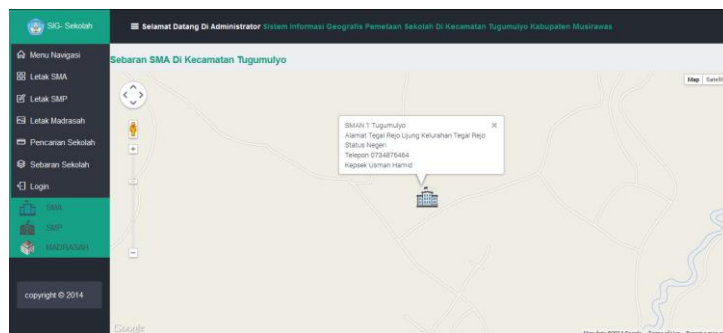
SIG- Sekolah

Selamat Datang Di Administrator Sistem Informasi Geografis Pemetaan Sekolah Di Kecamatan Tugumulyo Kabupaten Musirawas

Menu Navigasi
Letak SMA
Letak SMP
Letak Madrasah
Pencarian Sekolah
Sebaran Sekolah
Login
SMA
SMP
MADRASAH

copyright © 2014

Sebaran SMA Di Kecamatan Tugumulyo

Map Satelli

SMAN 1 Tugumulyo
Alamat Tegal Rejo Ujung Kelurahan Tegal Rejo
Status Negeri
Telepon 0734876464
Kepsek Usman Hamid

×

Google

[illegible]